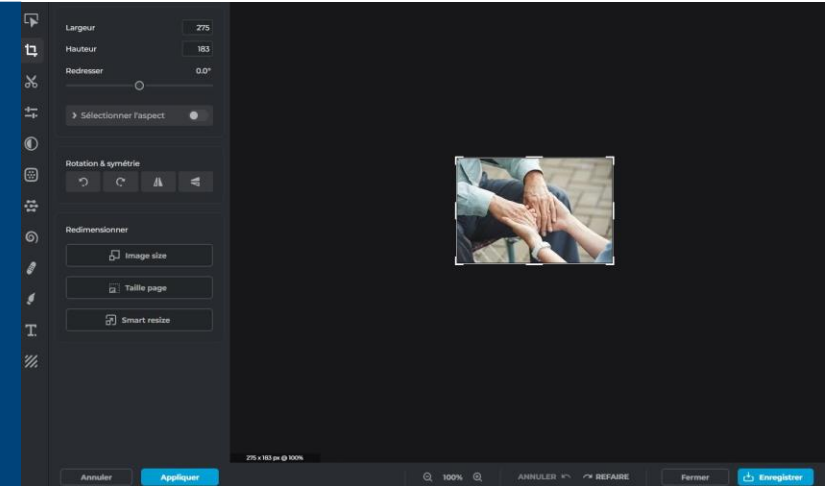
Largeur 275
Hauteur 183
Redresser 0.0°

Sélectionner l'aspect

Rotation & symétrie

Redimensionner

Image size

Taille page

Smart resize

275 x 183 px @ 100%

Annuler Appliquer

100%

ANNULER REFAIRE

Fermer Enregistrer